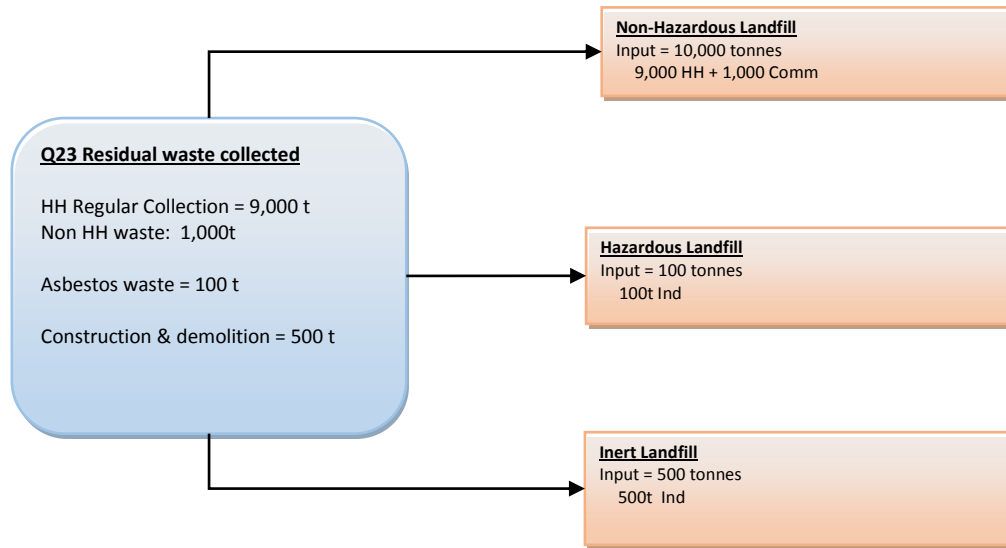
Q23 Residual waste collected

HH Regular Collection = 9,000 t
Non HH waste: 1,000t

Asbestos waste = 100 t

Construction & demolition = 500 t

Non-Hazardous Landfill
Input = 10,000 tonnes
9,000 HH + 1,000 Comm

Hazardous Landfill
Input = 100 tonnes
100t Ind

Inert Landfill
Input = 500 tonnes
500t Ind